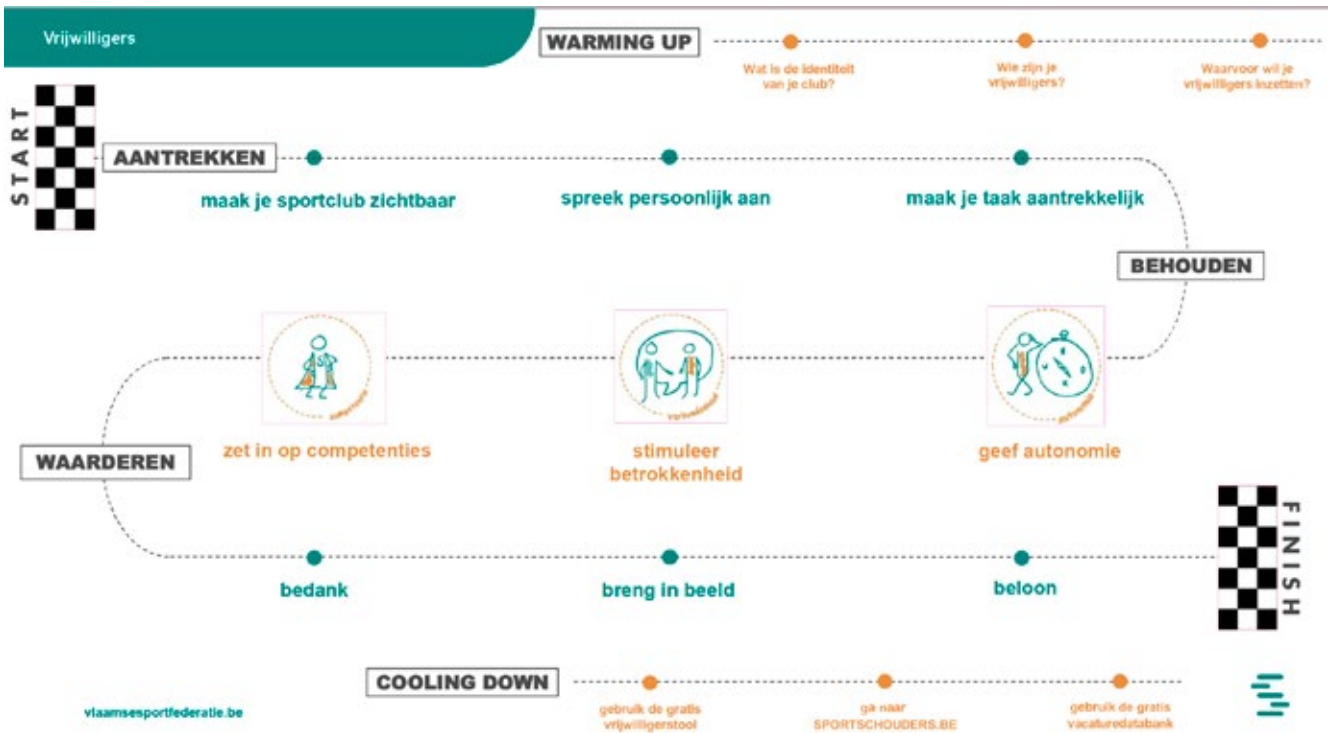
Vrijwilligers

WARMING UP

Wat is de identiteit van je club?

Wie zijn je vrijwilligers?

Waarvoor wil je vrijwilligers inzetten?

START

AANTREKKEN

maak je sportclub zichtbaar

spreek persoonlijk aan

maak je taak aantrekkelijk

BEHOUDEN

zet in op competenties

stimuleer betrokkenheid

geef autonomie

WAARDEREN

FINISH

bedank

breng in beeld

beloon

COOLING DOWN

gebruik de gratis vrijwilligerstool

ga naar SPORTSCHOUDERS.BE

gebruik de gratis vacaturedatabank

vlaamsesportfederatie.be